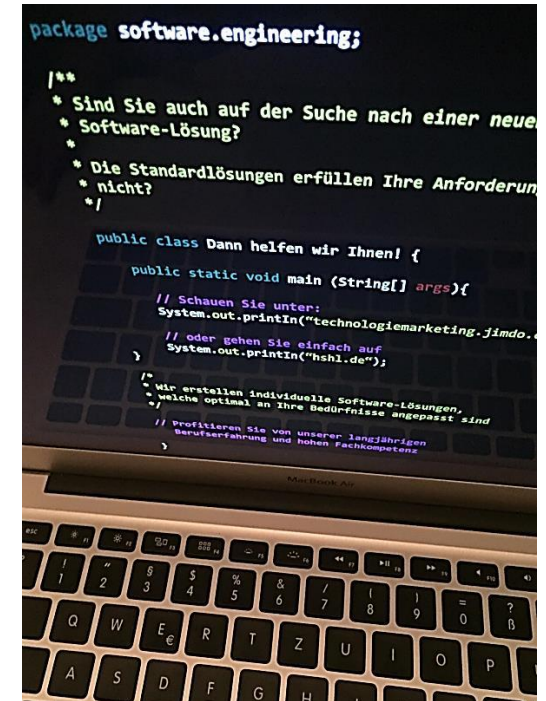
package software.engineering;

/**
* Sind Sie auch auf der Suche nach einer neuen
* Software-Lösung?
*
* Die Standardlösungen erfüllen Ihre Anforderung
* nicht?
*/

public class Dann helfen wir Ihnen! {

public static void main (String[] args){

// Schauen Sie unter:
System.out.println("technologiemarketing.jimdo.

// oder gehen Sie einfach auf
System.out.println("hshl.de");
}

/*
* Wir erstellen individuelle Software-Lösungen,
* welche optimal an Ihre Bedürfnisse angepasst sind
*/

// Profitieren Sie von unserer langjährigen
Berufserfahrung und hohen Fachkompetenz
}

MacBook Air

esc F1 F2 F3 F4 F5 F6 F7 F8 F9 F10
! 1 " 2 § 3 $ 4 % 5 & 6 / 7 ( 8 ) 9 = 0 ? ß
Q W E € R T Z U I O P
A S D F G H